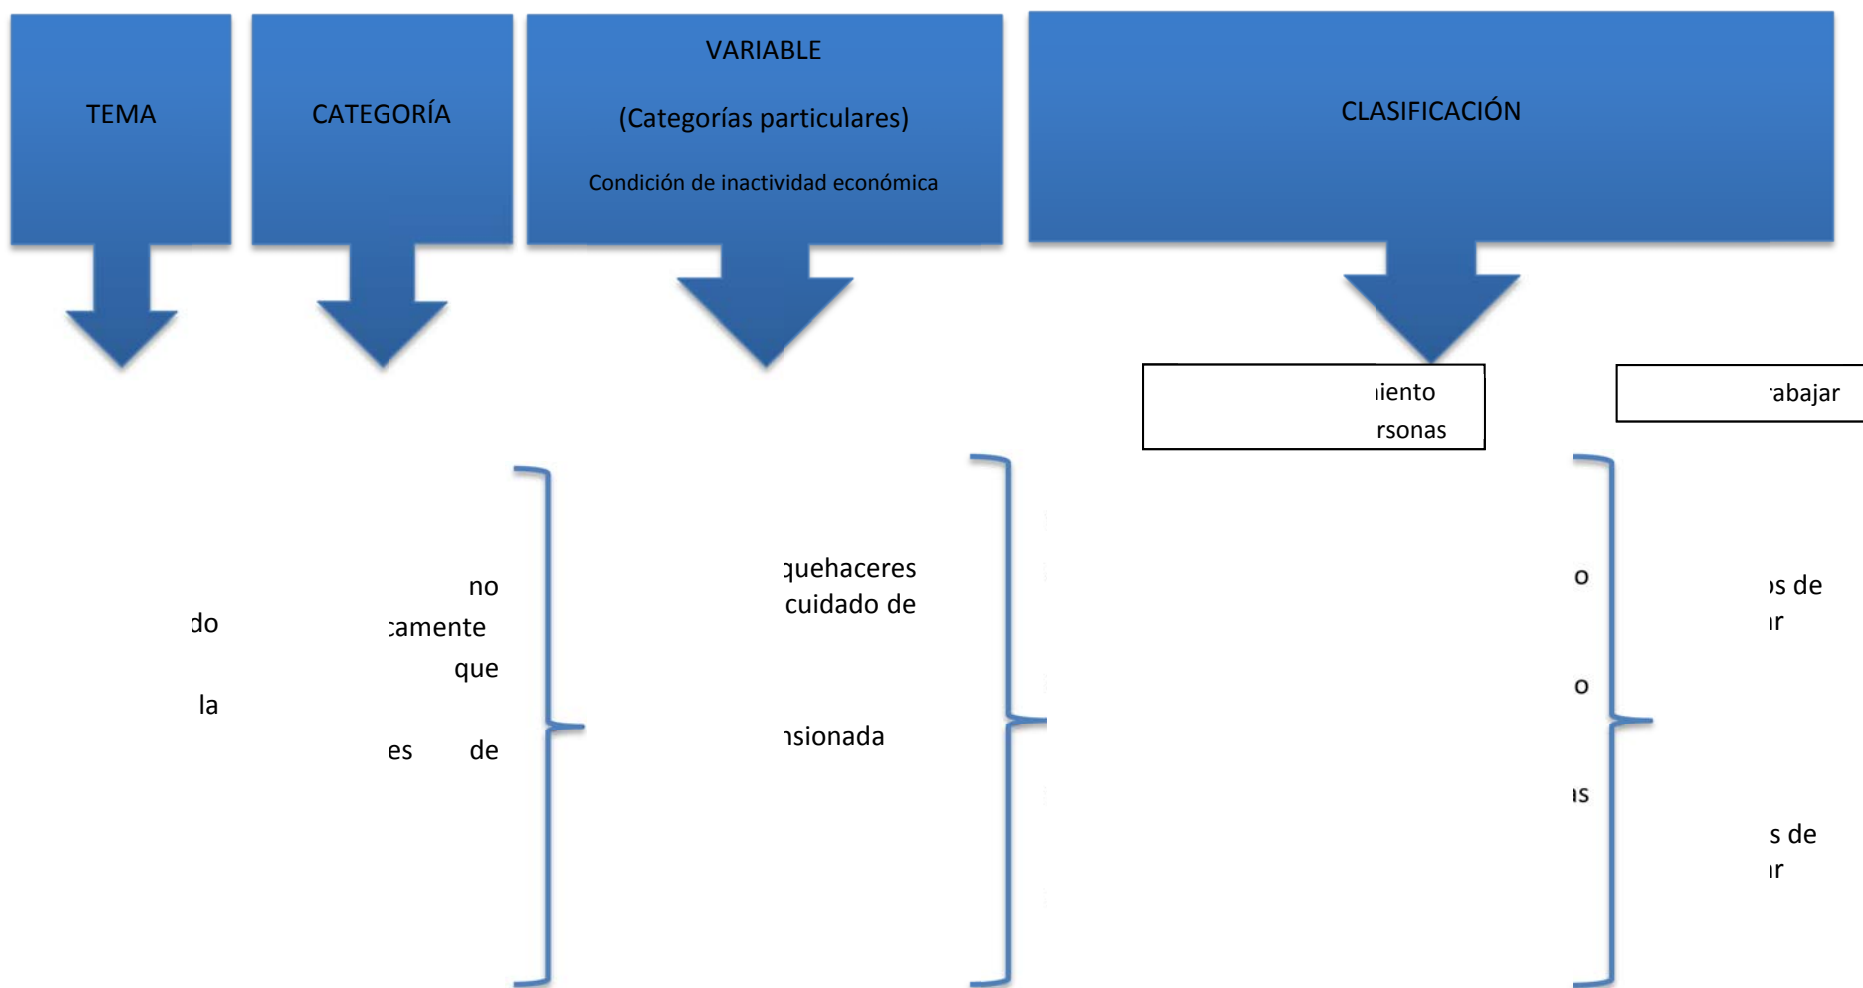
TEMA

CATEGORÍA

VARIABLE

(Categorías particulares)

Condición de inactividad económica

CLASIFICACIÓN

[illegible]iento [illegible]rsonas

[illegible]abajar

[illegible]do

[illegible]la

no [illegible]camente que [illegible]es de

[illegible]quehaceres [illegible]cuidado de

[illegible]nsionada

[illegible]o

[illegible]o

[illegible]s

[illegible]s de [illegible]r

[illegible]s de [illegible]r